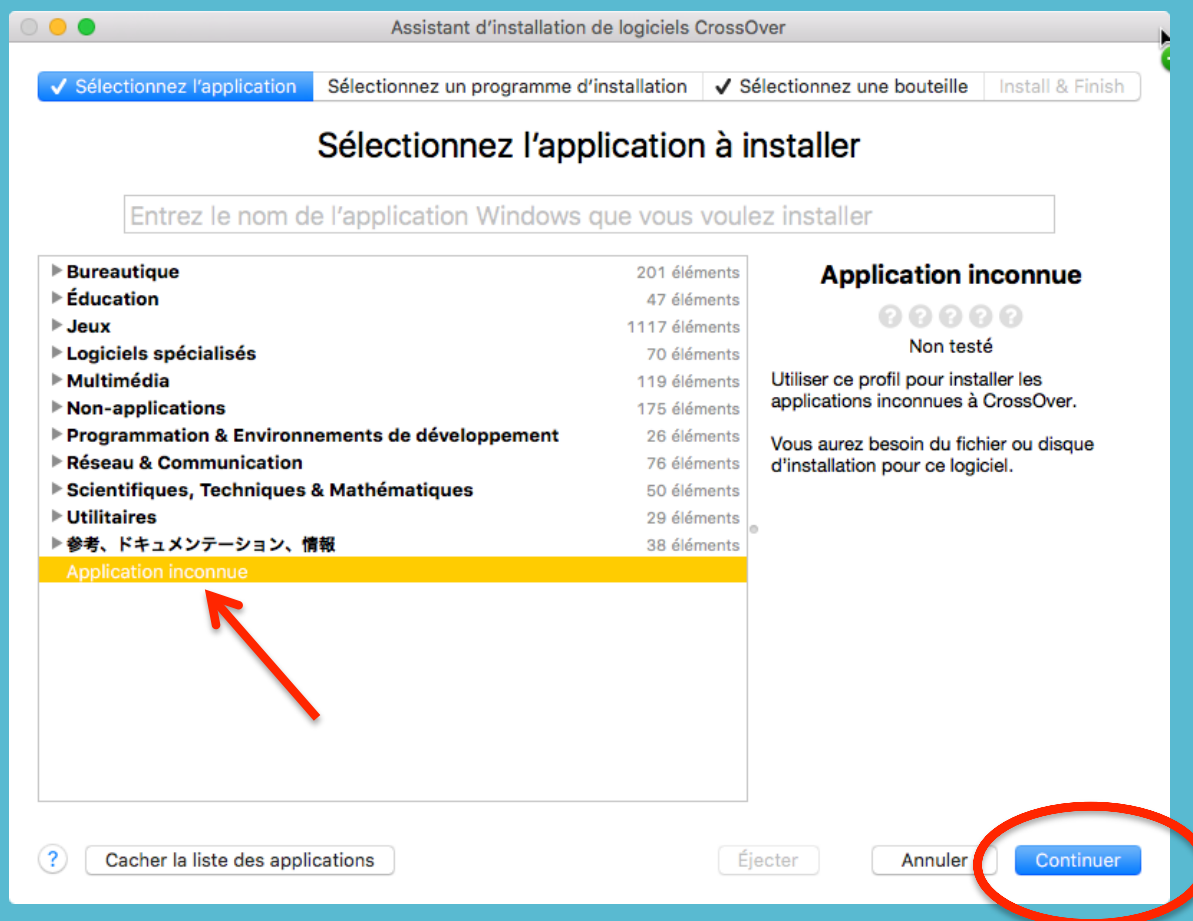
Assistant d'installation de logiciels CrossOver

✓ Sélectionnez l'application | Sélectionnez un programme d'installation | ✓ Sélectionnez une bouteille | Install & Finish

Sélectionnez l'application à installer

Entrez le nom de l'application Windows que vous voulez installer

| | |
|---|---|
| ▶ Bureautique | 201 éléments |
| ▶ Éducation | 47 éléments |
| ▶ Jeux | 1117 éléments |
| ▶ Logiciels spécialisés | 70 éléments |
| ▶ Multimédia | 119 éléments |
| ▶ Non-applications | 175 éléments |
| ▶ Programmation & Environnements de développement | 26 éléments |
| ▶ Réseau & Communication | 76 éléments |
| ▶ Scientifiques, Techniques & Mathématiques | 50 éléments |
| ▶ Utilitaires | 29 éléments |
| ▶ 参考、ドキュメンテーション、情報 | 38 éléments |
| Application inconnue | |

Application inconnue

Non testé

Utiliser ce profil pour installer les applications inconnues à CrossOver.

Vous aurez besoin du fichier ou disque d'installation pour ce logiciel.

?

Cacher la liste des applications

Éjecter

Annuler

Continuer